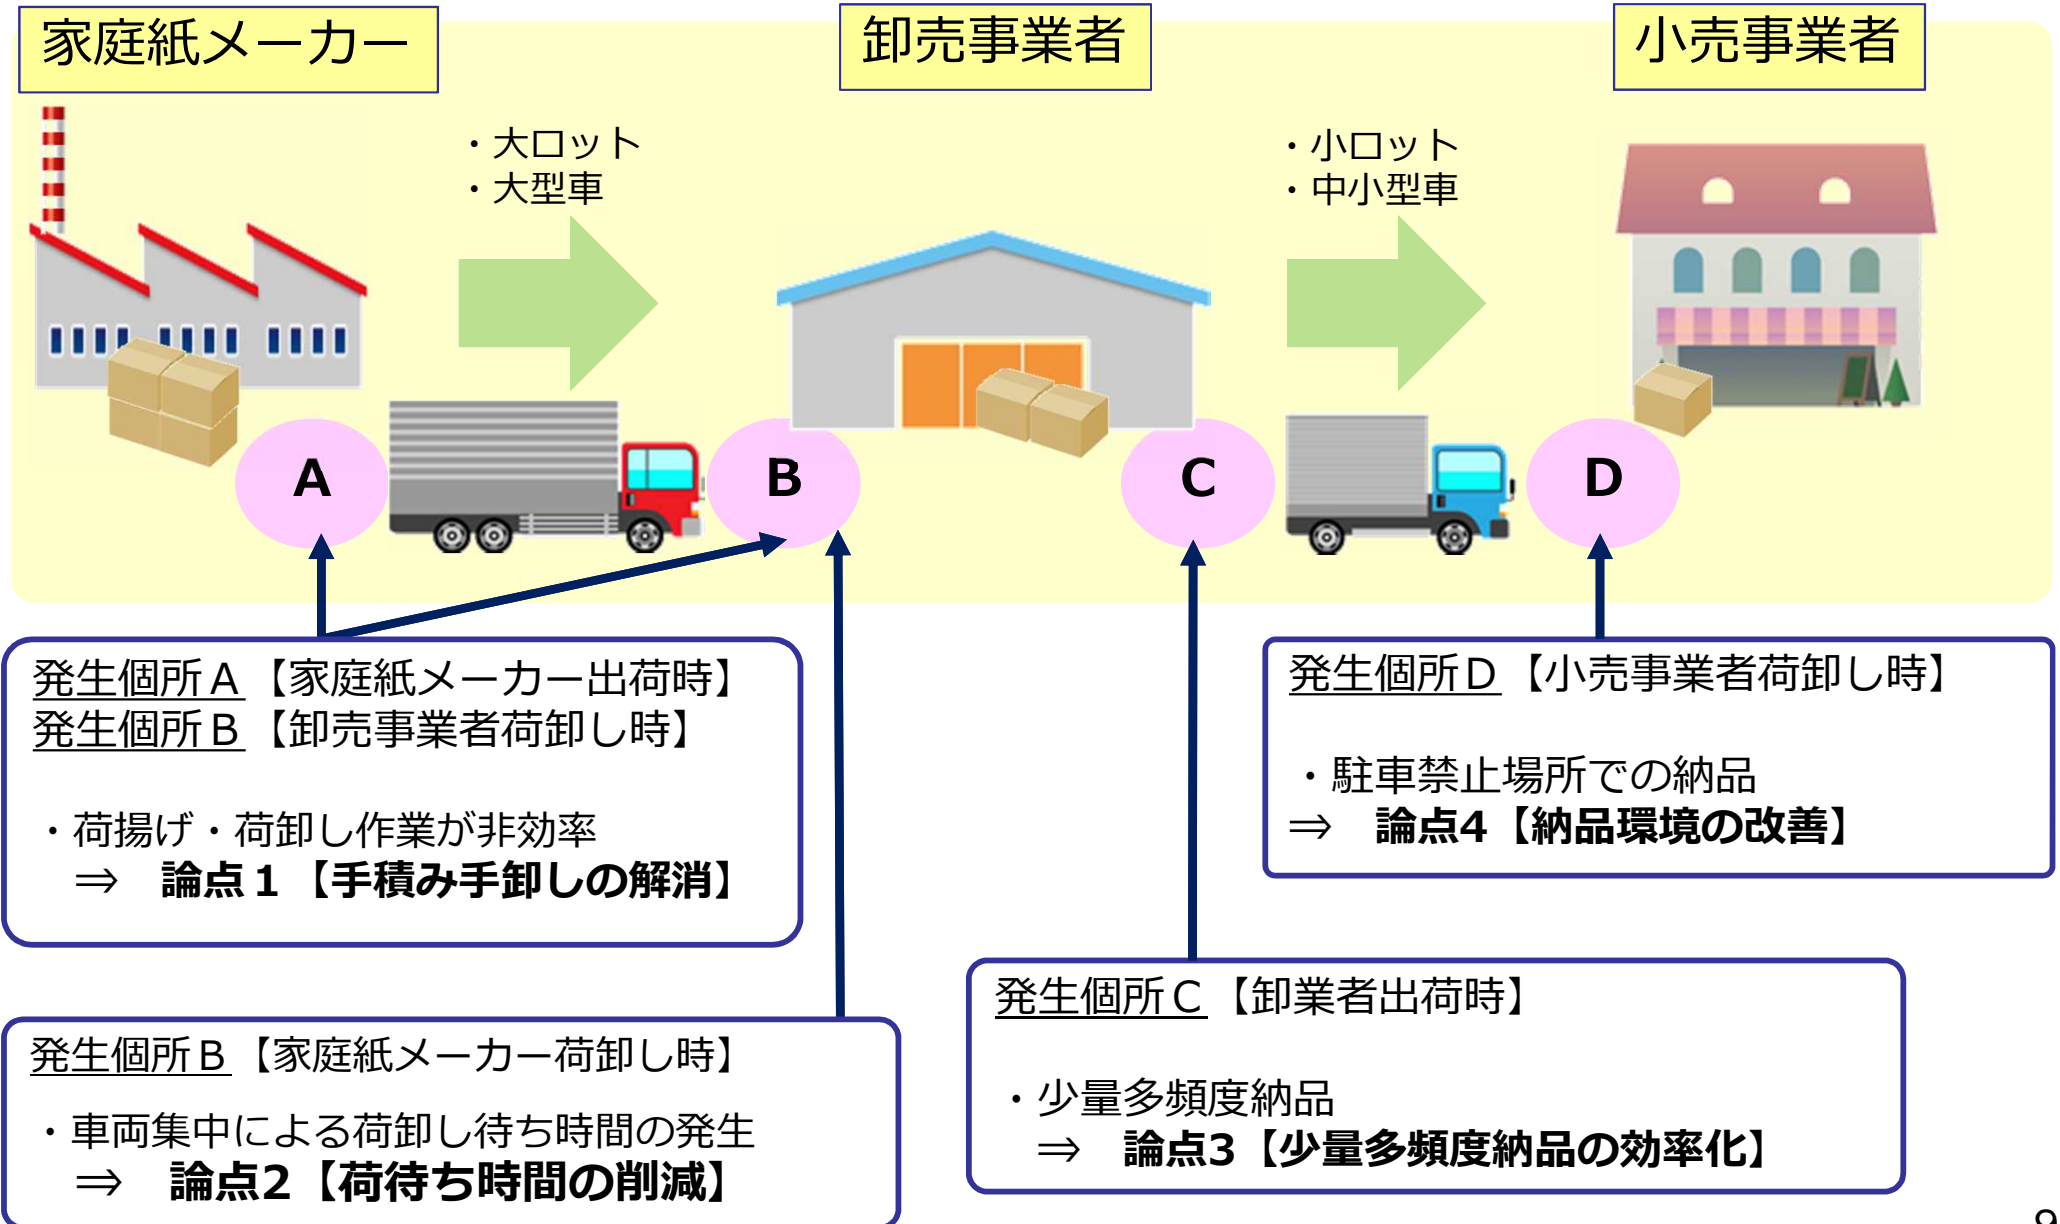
家庭紙メーカー

卸売事業者

小売事業者

・大ロット
・大型車

・小ロット
・中小型車

A

B

C

D

発生個所A【家庭紙メーカー出荷時】
発生個所B【卸売事業者荷卸し時】

・荷揚げ・荷卸し作業が非効率
⇒ **論点１【手積み手卸しの解消】**

発生個所D【小売事業者荷卸し時】

・駐車禁止場所での納品
⇒ **論点4【納品環境の改善】**

発生個所C【卸業者出荷時】

・少量多頻度納品
⇒ **論点3【少量多頻度納品の効率化】**

発生個所B【家庭紙メーカー荷卸し時】

・車両集中による荷卸し待ち時間の発生
⇒ **論点2【荷待ち時間の削減】**

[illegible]